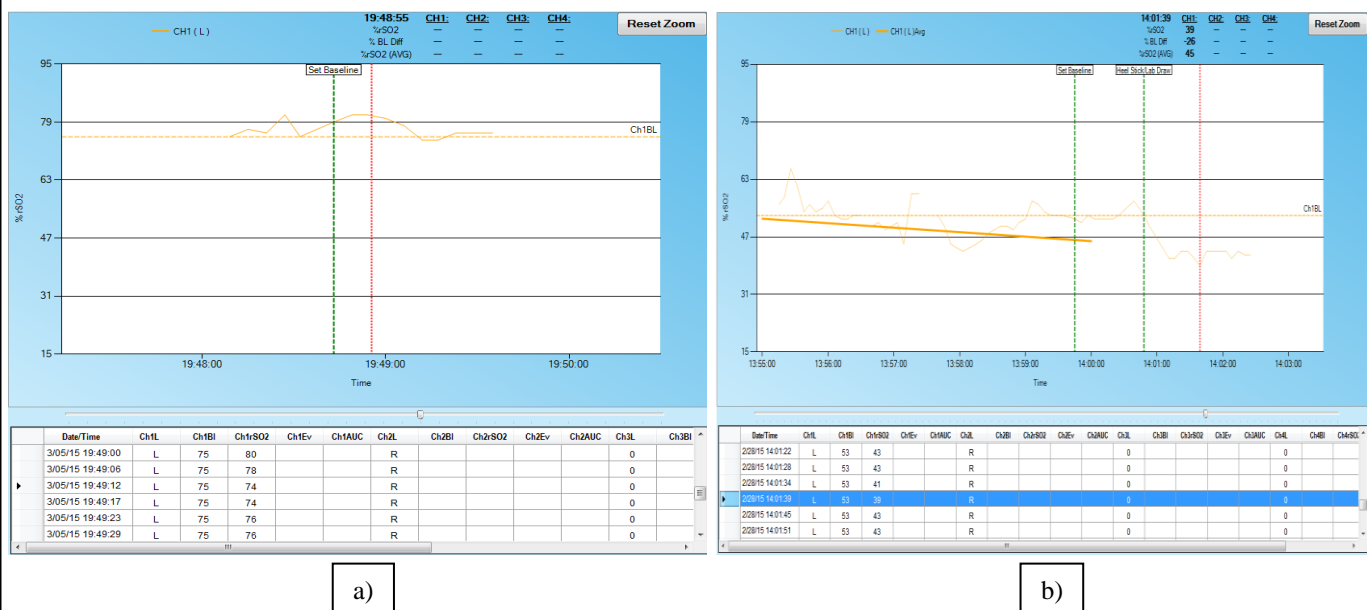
CH1 ( L )

| 19:48:55 | CH1: | CH2: | CH3: | CH4: |
|---|---|---|---|---|
| %rSO2 | — | — | — | — |
| % BL Diff | — | — | — | — |
| %rSO2 (AVG) | — | — | — | — |

Reset Zoom

95
79
63
47
31
15
%rSO2
Set Baseline
Ch1BL
19:48:00
19:49:00
19:50:00
Time

| Date/Time | Ch1L | Ch1Bl | Ch1rSO2 | Ch1Ev | Ch1AUC | Ch2L | Ch2Bl | Ch2rSO2 | Ch2Ev | Ch2AUC | Ch3L | Ch3Bl |
|---|---|---|---|---|---|---|---|---|---|---|---|---|
| 3/05/15 19:49:00 | L | 75 | 80 | | | R | | | | | 0 | |
| 3/05/15 19:49:06 | L | 75 | 78 | | | R | | | | | 0 | |
| 3/05/15 19:49:12 | L | 75 | 74 | | | R | | | | | 0 | |
| 3/05/15 19:49:17 | L | 75 | 74 | | | R | | | | | 0 | |
| 3/05/15 19:49:23 | L | 75 | 76 | | | R | | | | | 0 | |
| 3/05/15 19:49:29 | L | 75 | 76 | | | R | | | | | 0 | |

a)

CH1 ( L ) CH1 ( L )Avg

| 14:01:39 | CH1: | CH2: | CH3: | CH4: |
|---|---|---|---|---|
| %rSO2 | 39 | — | — | — |
| % BL Diff | -26 | — | — | — |
| %rSO2 (AVG) | 45 | — | — | — |

Reset Zoom

95
79
63
47
31
15
% rSO2
Set Baseline
Heel Stick/Lab Draw
Ch1BL
13:55:00
13:56:00
13:57:00
13:58:00
13:59:00
14:00:00
14:01:00
14:02:00
14:03:00
Time

| Date/Time | Ch1L | Ch1Bl | Ch1rSO2 | Ch1Ev | Ch1AUC | Ch2L | Ch2Bl | Ch2rSO2 | Ch2Ev | Ch2AUC | Ch3L | Ch3Bl | Ch3rSO2 | Ch3Ev | Ch3AUC | Ch4L | Ch4Bl | Ch4rSO2 |
|---|---|---|---|---|---|---|---|---|---|---|---|---|---|---|---|---|---|---|
| 2/28/15 14:01:22 | L | 53 | 43 | | | R | | | | | 0 | | | | | 0 | | |
| 2/28/15 14:01:28 | L | 53 | 43 | | | R | | | | | 0 | | | | | 0 | | |
| 2/28/15 14:01:34 | L | 53 | 41 | | | R | | | | | 0 | | | | | 0 | | |
| 2/28/15 14:01:39 | L | 53 | 39 | | | R | | | | | 0 | | | | | 0 | | |
| 2/28/15 14:01:45 | L | 53 | 43 | | | R | | | | | 0 | | | | | 0 | | |
| 2/28/15 14:01:51 | L | 53 | 43 | | | R | | | | | 0 | | | | | 0 | | |

b)